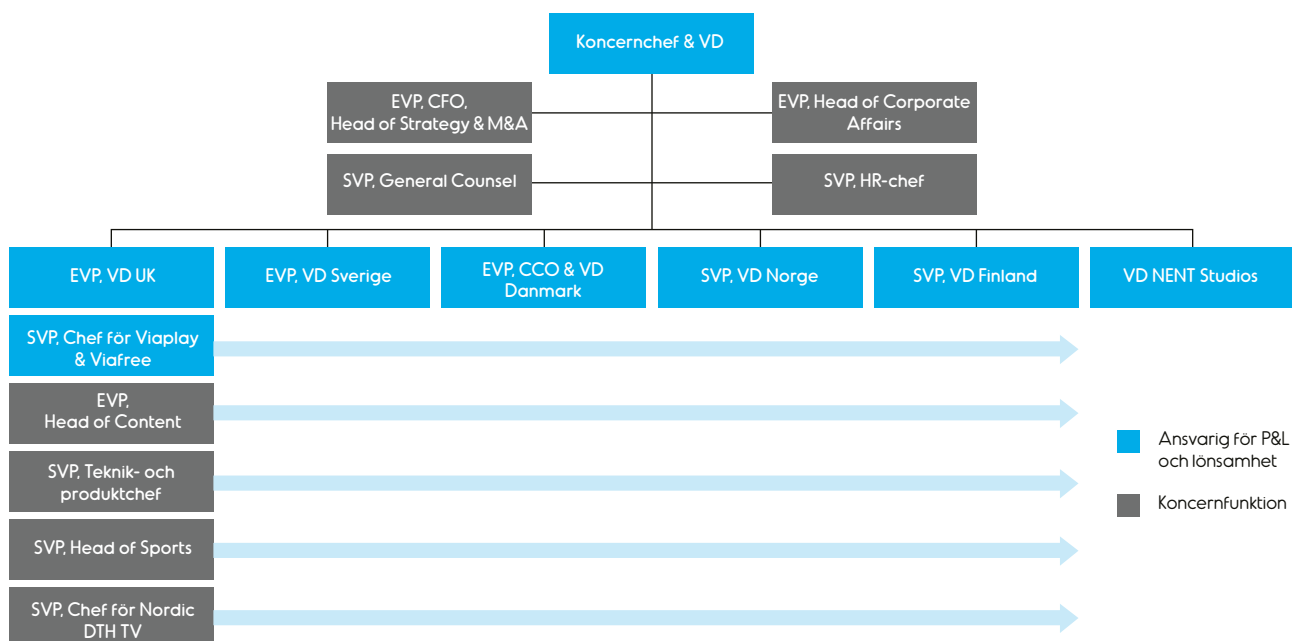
Koncernchef & VD

EVP, CFO, Head of Strategy & M&A

EVP, Head of Corporate Affairs

SVP, General Counsel

SVP, HR-chef

EVP, VD UK

EVP, VD Sverige

EVP, CCO & VD Danmark

SVP, VD Norge

SVP, VD Finland

VD NENT Studios

SVP, Chef för Viaplay & Viafree

EVP, Head of Content

SVP, Teknik- och produktchef

SVP, Head of Sports

SVP, Chef för Nordic DTH TV

Ansvarig för P&L och lönsamhet

Koncernfunktion